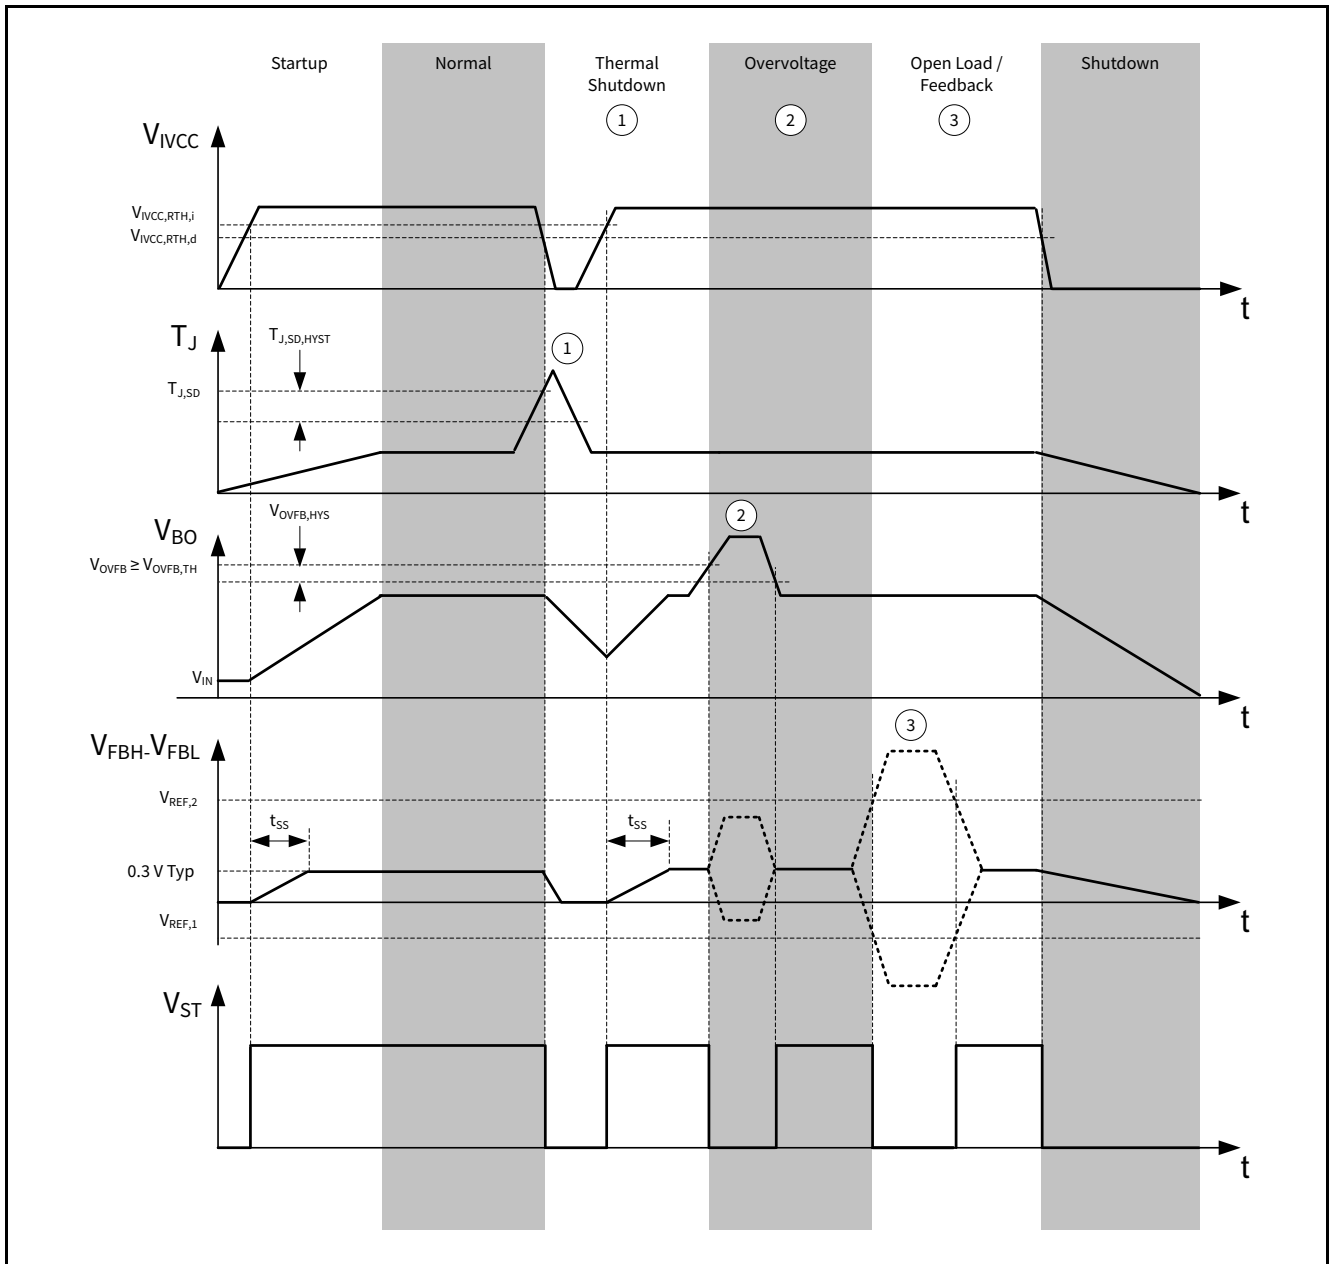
Startup
Normal
Thermal Shutdown
1
Overvoltage
2
Open Load / Feedback
3
Shutdown

$V_{IVCC}$
$V_{IVCC,RTH,i}$
$V_{IVCC,RTH,d}$
t

$T_J$
$T_{J,SD,HYST}$
1
$T_{J,SD}$
t

$V_{BO}$
$V_{OVFB,HYS}$
2
$V_{OVFB} \geq V_{OVFB,TH}$
$V_{IN}$
t

$V_{FBH}$-$V_{FBL}$
3
$V_{REF,2}$
$t_{SS}$
$t_{SS}$
0.3 V Typ
$V_{REF,1}$
t

$V_{ST}$
t